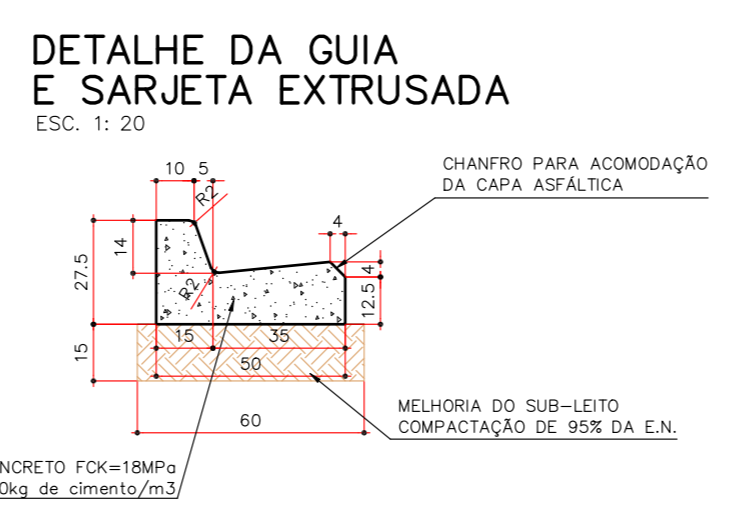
DETALHE DA GUIA
E SARJETA EXTRUSADA
ESC. 1: 20

10 5
R2
CHANFRO PARA ACOMODAÇÃO
DA CAPA ASFÁLTICA
4
14
27.5
R2
4
12.5
15
35
15
50
60
MELHORIA DO SUB-LEITO
COMPACTAÇÃO DE 95% DA E.N.
NCRETO FCK=18MPa
0kg de cimento/m3